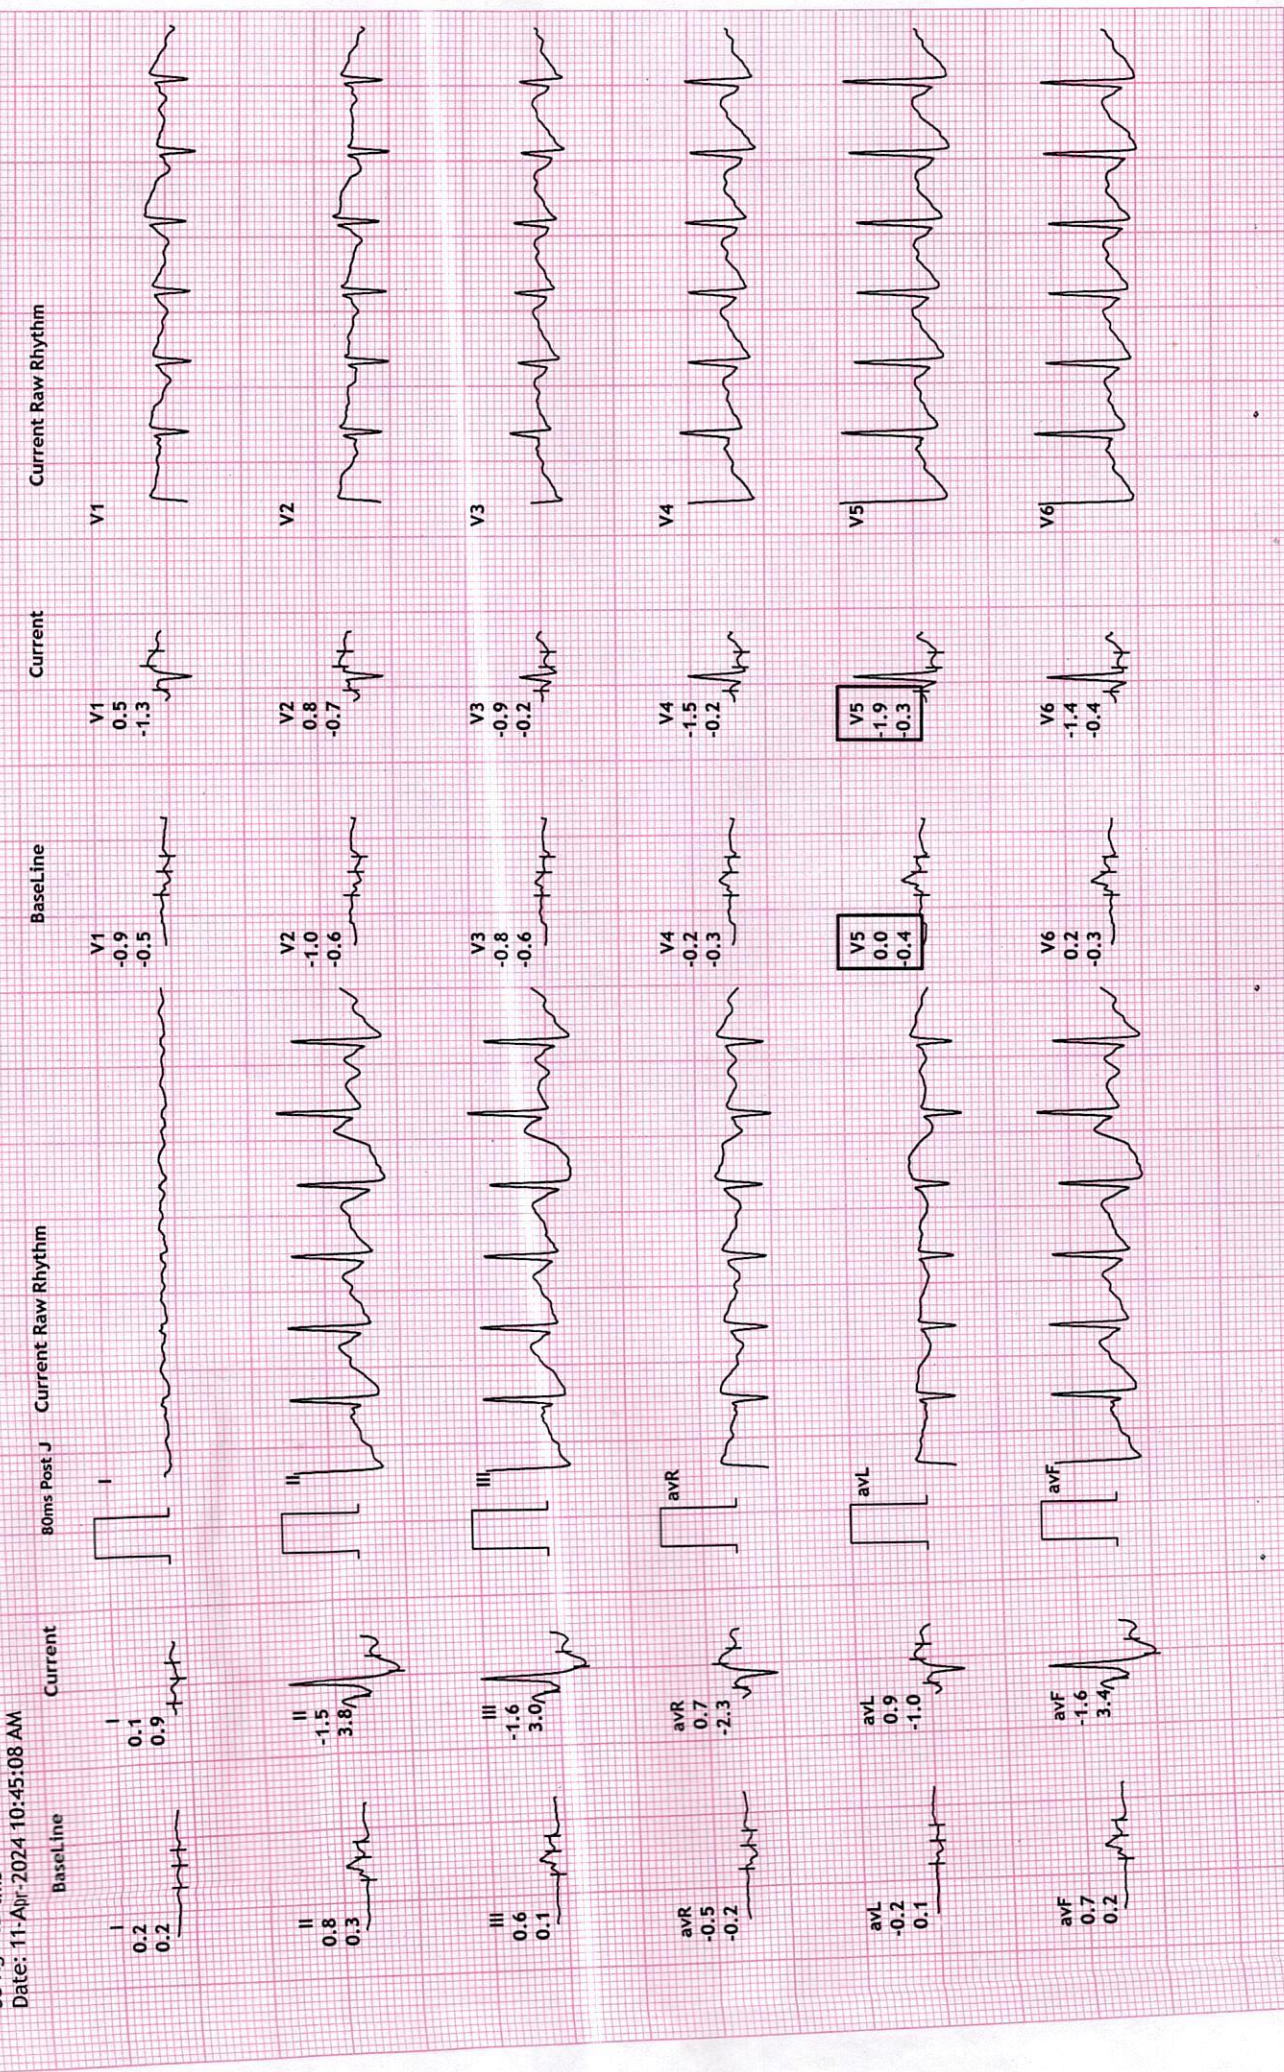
Date: 11-Apr-2024 10:45:08 AM

BaseLine

I
0.2
0.2

II
0.8
0.3

III
0.6
0.1

avR
-0.5
-0.2

avL
-0.2
0.1

avF
0.7
0.2

Current

I
0.1
0.9

II
-1.5
3.8

III
-1.6
3.0

avR
0.7
-2.3

avL
0.9
-1.0

avF
-1.6
3.4

80ms Post J

Current Raw Rhythm

I

II

III

avR

avL

avF

BaseLine

V1
-0.9
-0.5

V2
-1.0
-0.6

V3
-0.8
-0.6

V4
-0.2
-0.3

V5
0.0
-0.4

V6
0.2
-0.3

Current

V1
0.5
-1.3

V2
0.8
-0.7

V3
-0.9
-0.2

V4
-1.5
-0.2

V5
-1.9
-0.3

V6
-1.4
-0.4

Current Raw Rhythm

V1

V2

V3

V4

V5

V6